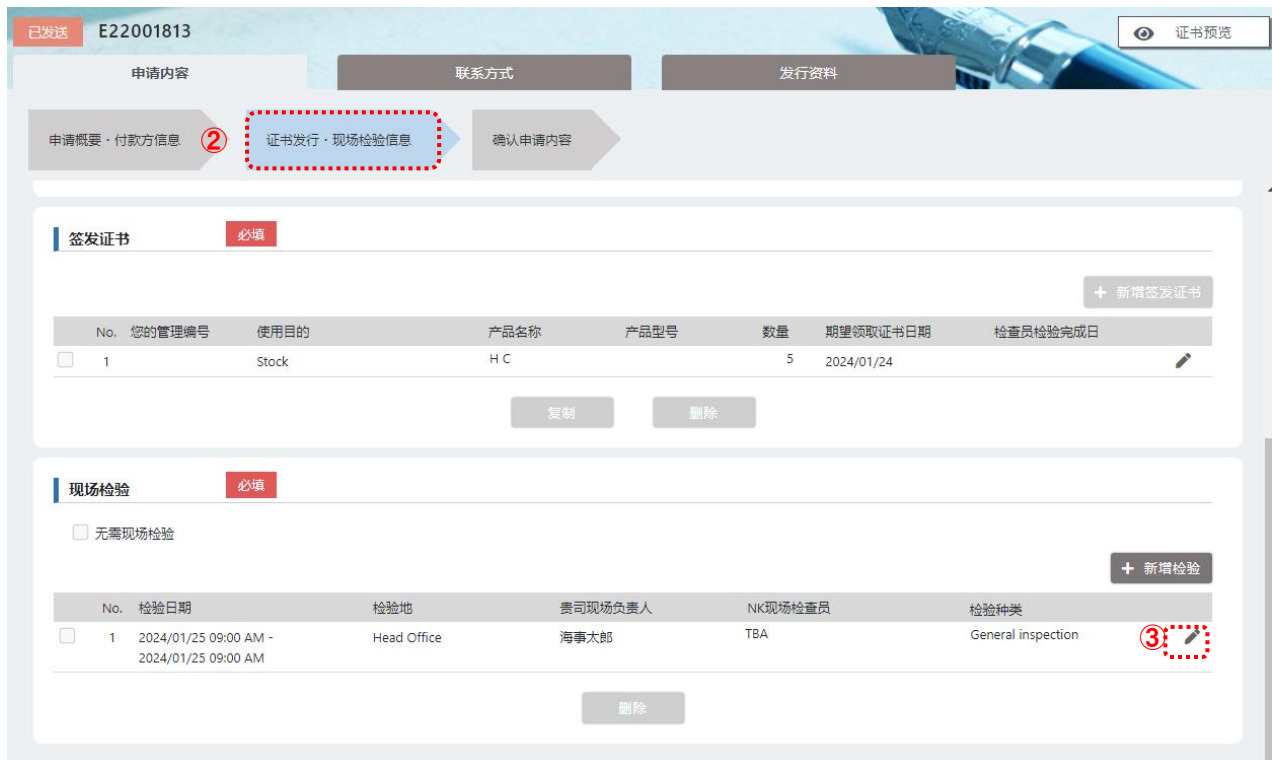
已发送 E22001813

证书预览

申请内容 联系方式 发行资料

申请概要・付款方信息 ② 证书发行・现场检验信息 确认申请内容

签发证书 必填

+ 新增签发证书

|  | No. | 您的管理编号 | 使用目的 | 产品名称 | 产品型号 | 数量 | 期望领取证书日期 | 检查员检验完成日 |  |
|---|---|---|---|---|---|---|---|---|---|
|  | 1 |  | Stock | H C |  | 5 | 2024/01/24 |  |  |

复制 删除

现场检验 必填

无需现场检验

+ 新增检验

|  | No. | 检验日期 | 检验地 | 贵司现场负责人 | NK现场检查员 | 检验种类 |  |
|---|---|---|---|---|---|---|---|
|  | 1 | 2024/01/25 09:00 AM - 2024/01/25 09:00 AM | Head Office | 海事太郎 | TBA | General inspection | ③ |

删除